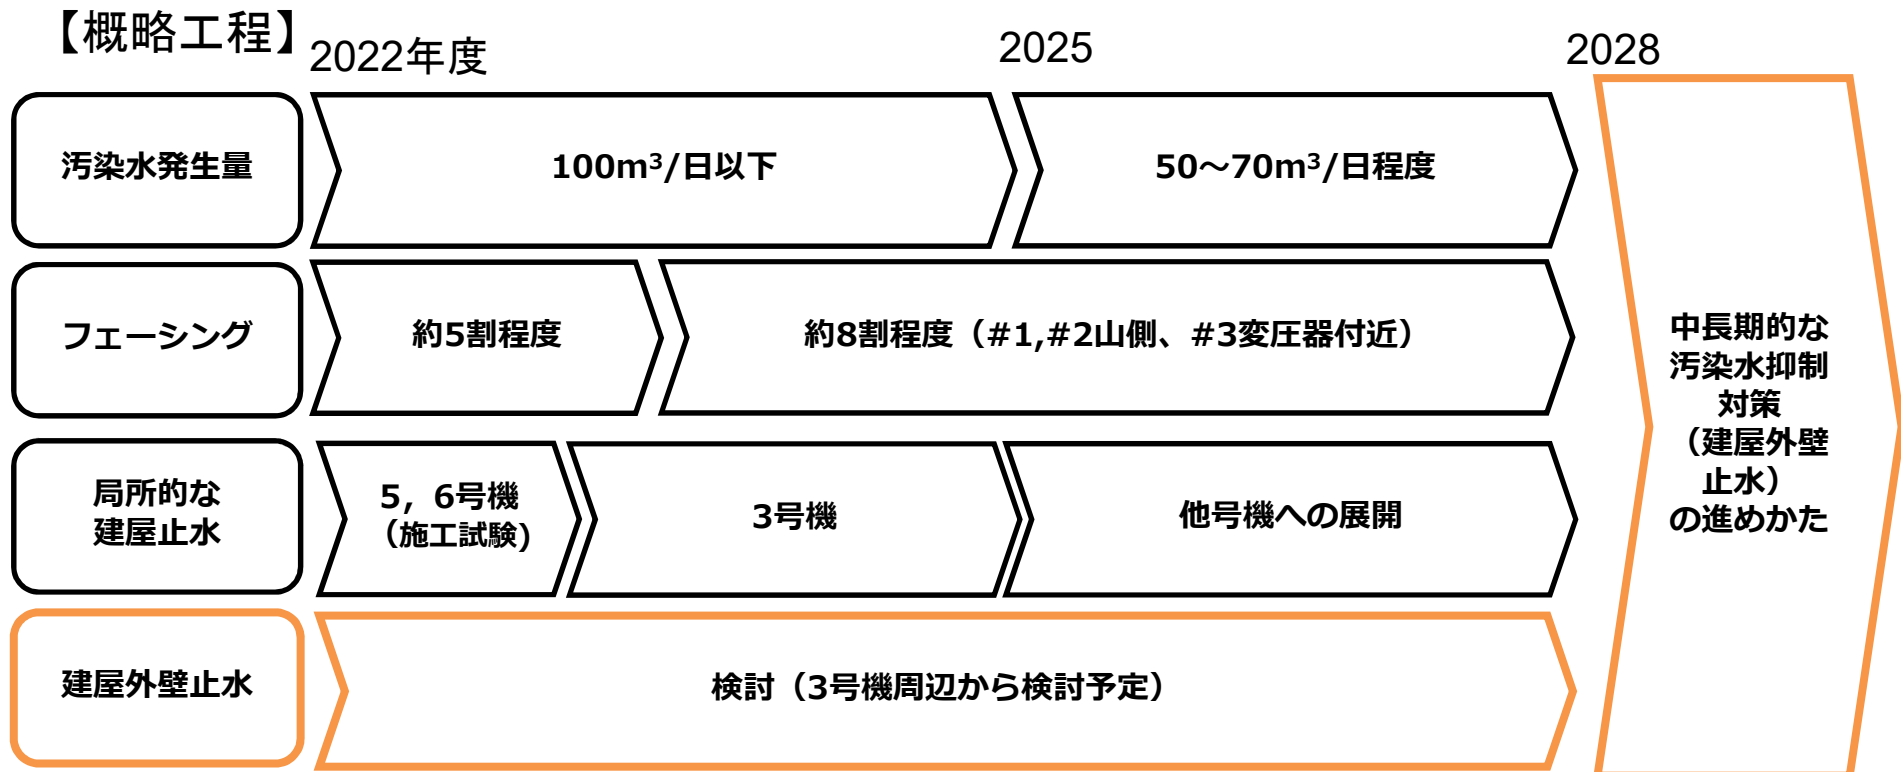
【概略工程】

2022年度

2025

2028

| | | | |
|---|---|---|---|
| 汚染水発生量 | 100m³/日以下 | | 50～70m³/日程度 |
| フェーシング | 約5割程度 | 約8割程度（#1,#2山側、#3変圧器付近） | |
| 局所的な建屋止水 | 5，6号機（施工試験） | 3号機 | 他号機への展開 |
| 建屋外壁止水 | 検討（3号機周辺から検討予定） | | |

中長期的な汚染水抑制対策（建屋外壁止水）の進めかた